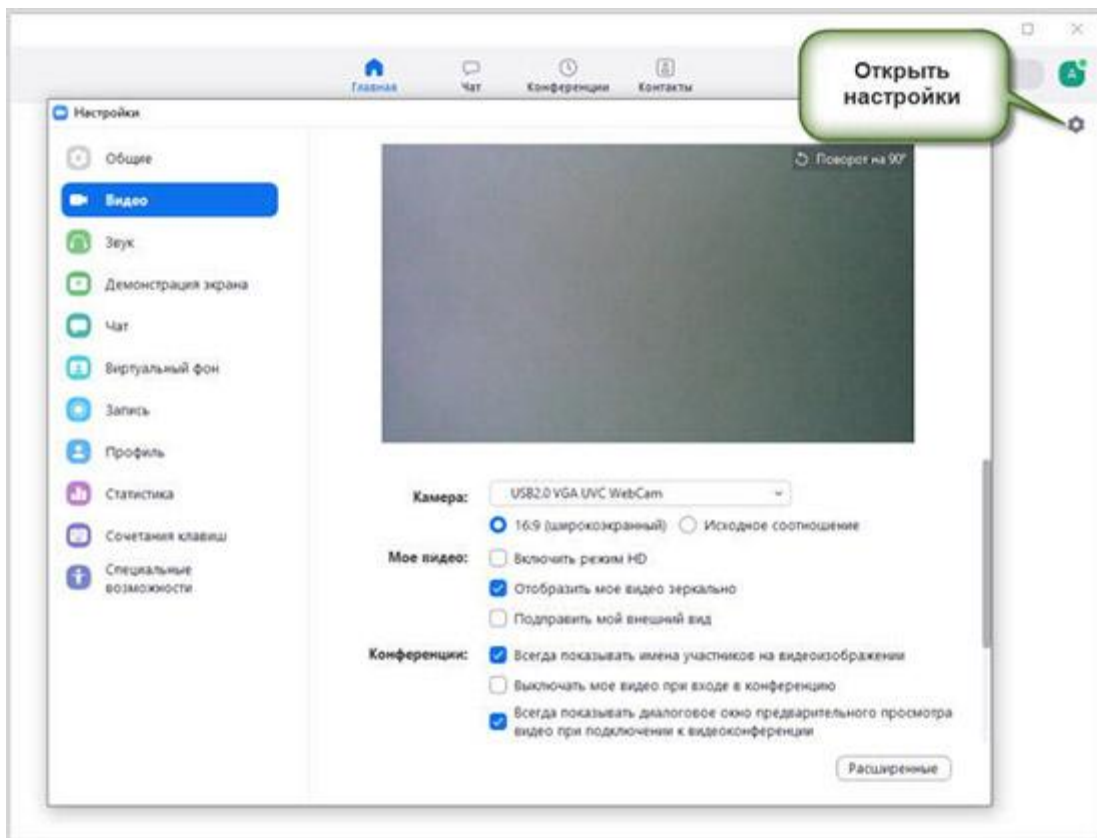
Главная
Чат
Конференции
Контакты
Открыть настройки
Настройки
Общие
Видео
Звук
Демонстрация экрана
Чат
Виртуальный фон
Запись
Профиль
Статистика
Сочетания клавиш
Специальные возможности
Поворот на 90°
Камера: USB2.0 VGA UVC WebCam
16:9 (широкоэкранный) Исходное соотношение
Мое видео: Включить режим HD
Отобразить мое видео зеркально
Подправить мой внешний вид
Конференции: Всегда показывать имена участников на видеоизображении
Выключать мое видео при входе в конференцию
Всегда показывать диалоговое окно предварительного просмотра видео при подключении к видеоконференции
Расширенные